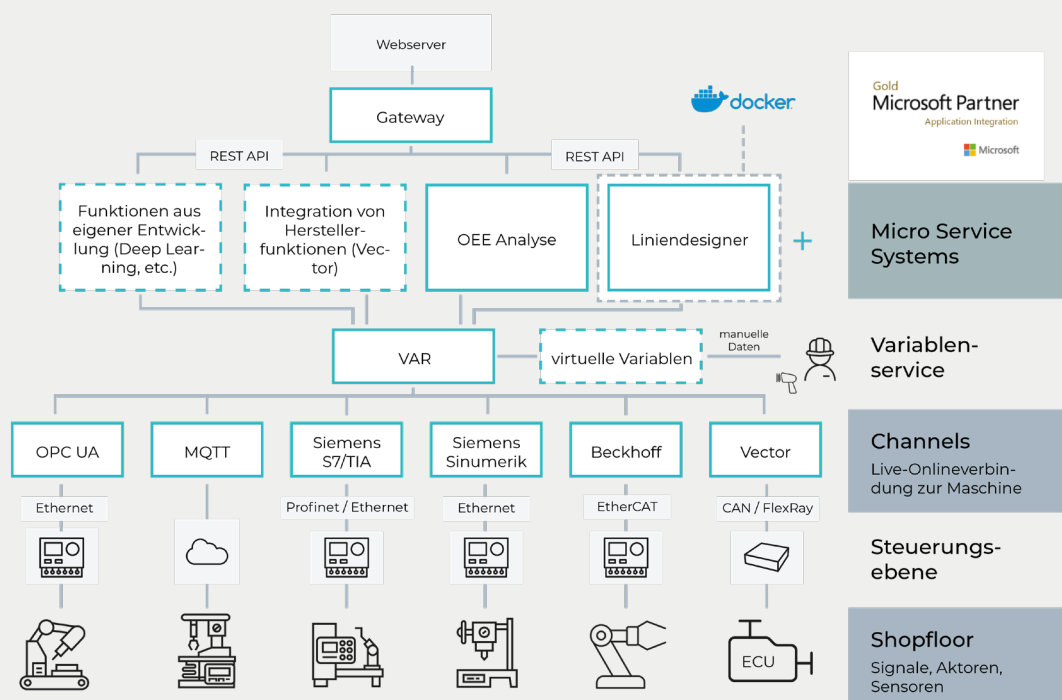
Webserver

Gateway

docker

Gold
Microsoft Partner
Application Integration
Microsoft

REST API

REST API

Funktionen aus eigener Entwicklung (Deep Learning, etc.)

Integration von Herstellerfunktionen (Vector)

OEE Analyse

Liniendesigner

+

Micro Service Systems

VAR

virtuelle Variablen

manuelle Daten

Variablenservice

OPC UA

MQTT

Siemens S7/TIA

Siemens Sinumerik

Beckhoff

Vector

Channels
Live-Onlineverbindung zur Maschine

Ethernet

Profinet / Ethernet

Ethernet

EtherCAT

CAN / FlexRay

Steuerungsebene

ECU

Shopfloor
Signale, Aktoren, Sensoren